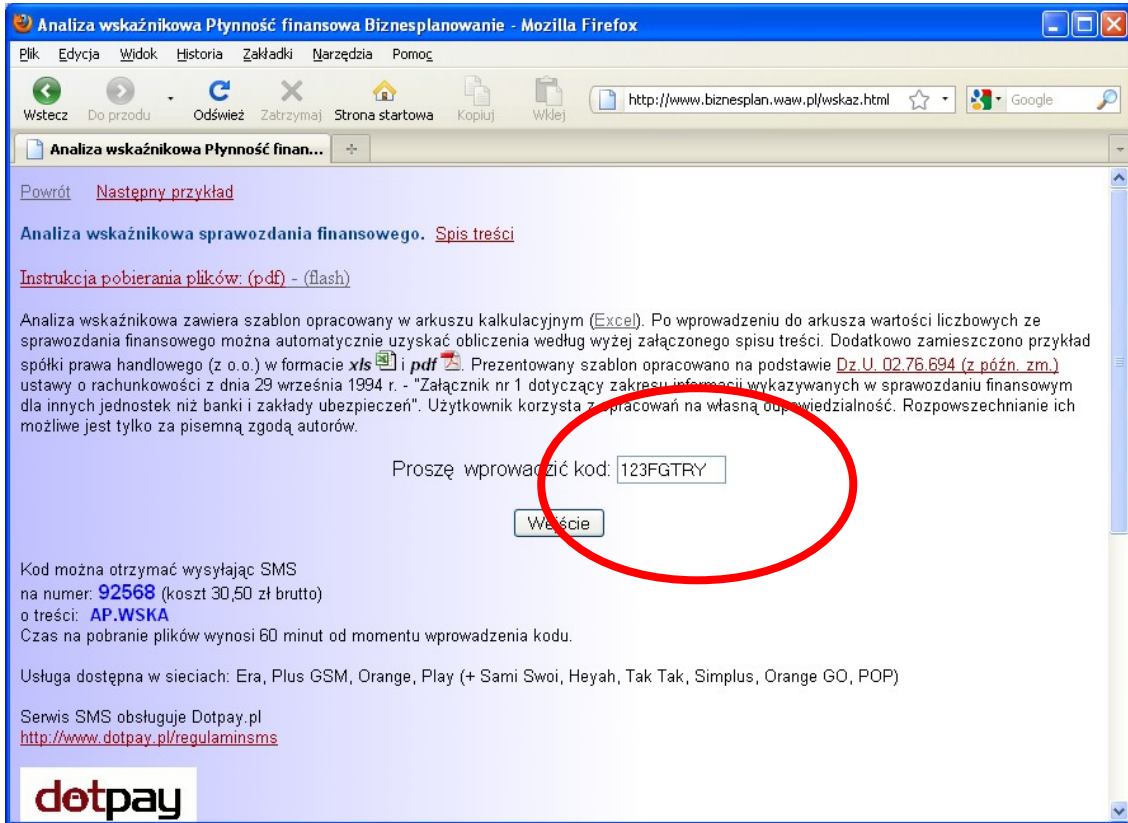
Analiza wskaźnikowa Płynność finansowa Biznesplanowanie - Mozilla Firefox

Plik Edycja Widok Historia Zakładki Narzędzia Pomoc

Wstecz Do przodu Odśwież Zatrzymaj Strona startowa Kopiuj Wklej http://www.biznesplan.waw.pl/wskaz.html Google

Analiza wskaźnikowa Płynność finan...

Powrót Następny przykład

Analiza wskaźnikowa sprawozdania finansowego. Spis treści

Instrukcja pobierania plików: (pdf) - (flash)

Analiza wskaźnikowa zawiera szablon opracowany w arkuszu kalkulacyjnym (Excel). Po wprowadzeniu do arkusza wartości liczbowych ze sprawozdania finansowego można automatycznie uzyskać obliczenia według wyżej załączonego spisu treści. Dodatkowo zamieszczono przykład spółki prawa handlowego (z o.o.) w formacie xls i pdf. Prezentowany szablon opracowano na podstawie Dz.U. 02.76.694 (z późn. zm.) ustawy o rachunkowości z dnia 29 września 1994 r. - "Załącznik nr 1 dotyczący zakresu informacji wykazywanych w sprawozdaniu finansowym dla innych jednostek niż banki i zakłady ubezpieczeń". Użytkownik korzysta z opracowań na własną odpowiedzialność. Rozpowszechnianie ich możliwe jest tylko za pisemną zgodą autorów.

Proszę wprowadzić kod: 123FGTRY

Wejście

Kod można otrzymać wysyłając SMS
na numer: 92568 (koszt 30,50 zł brutto)
o treści: AP.WSKA
Czas na pobranie plików wynosi 60 minut od momentu wprowadzenia kodu.

Usługa dostępna w sieciach: Era, Plus GSM, Orange, Play (+ Sami Swoi, Heyah, Tak Tak, Simplus, Orange GO, POP)

Serwis SMS obsługuje Dotpay.pl
http://www.dotpay.pl/regulaminsms

dotpay